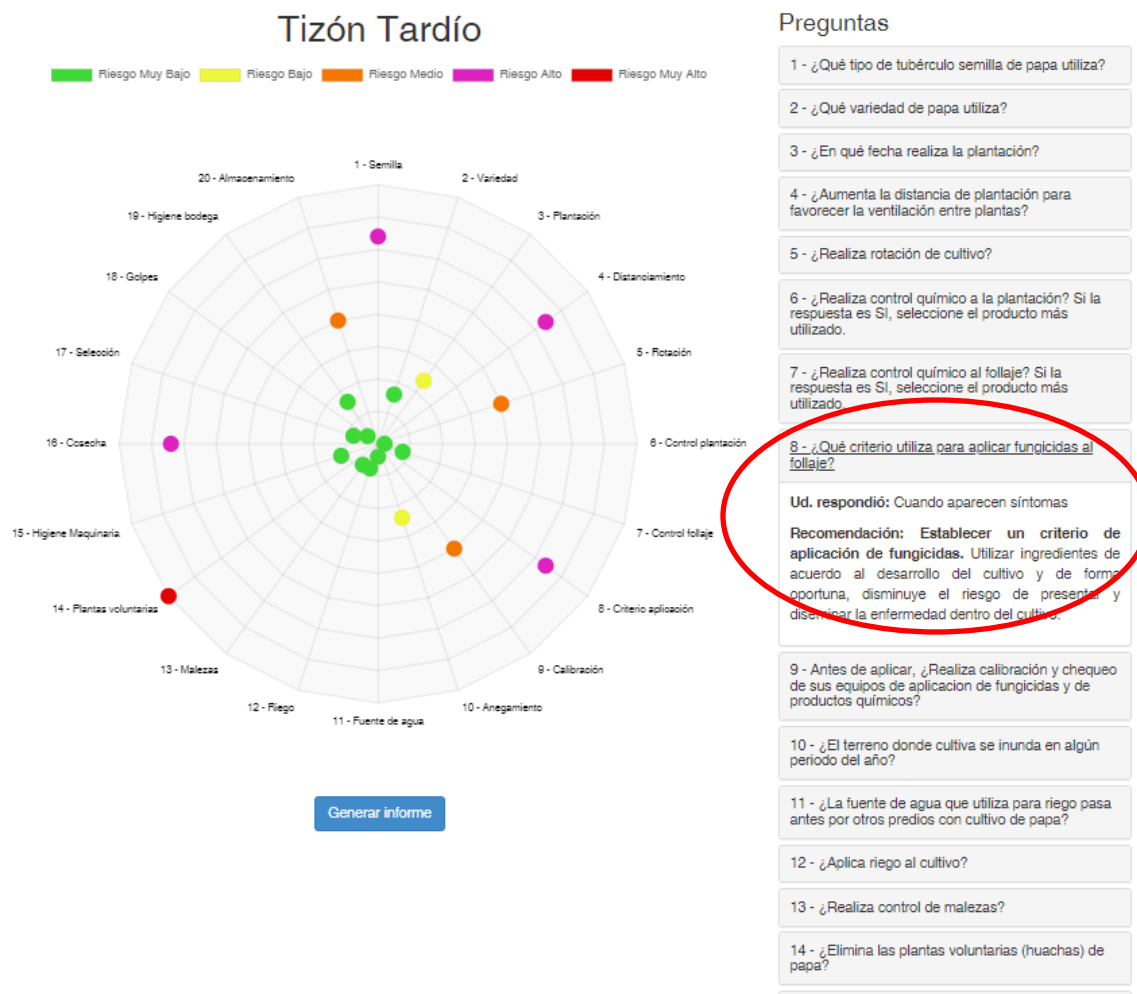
Tizón Tardío

Riesgo Muy Bajo Riesgo Bajo Riesgo Medio Riesgo Alto Riesgo Muy Alto

1 - Semilla
2 - Variedad
3 - Plantación
4 - Distanciamiento
5 - Rotación
6 - Control plantación
7 - Control follaje
8 - Criterio aplicación
9 - Calibración
10 - Anegamiento
11 - Fuente de agua
12 - Riego
13 - Malezas
14 - Plantas voluntarias
15 - Higiene Maquinaria
16 - Cosecha
17 - Selección
18 - Golpes
19 - Higiene bodega
20 - Almacenamiento

Generar informe

Preguntas

1 - ¿Qué tipo de tubérculo semilla de papa utiliza?

2 - ¿Qué variedad de papa utiliza?

3 - ¿En qué fecha realiza la plantación?

4 - ¿Aumenta la distancia de plantación para favorecer la ventilación entre plantas?

5 - ¿Realiza rotación de cultivo?

6 - ¿Realiza control químico a la plantación? Si la respuesta es SI, seleccione el producto más utilizado.

7 - ¿Realiza control químico al follaje? Si la respuesta es SI, seleccione el producto más utilizado.

8 - ¿Qué criterio utiliza para aplicar fungicidas al follaje?

Ud. respondió: Cuando aparecen síntomas

Recomendación: Establecer un criterio de aplicación de fungicidas. Utilizar ingredientes de acuerdo al desarrollo del cultivo y de forma oportuna, disminuye el riesgo de presentar y diseminar la enfermedad dentro del cultivo.

9 - Antes de aplicar, ¿Realiza calibración y chequeo de sus equipos de aplicacion de fungicidas y de productos químicos?

10 - ¿El terreno donde cultiva se inunda en algún periodo del año?

11 - ¿La fuente de agua que utiliza para riego pasa antes por otros predios con cultivo de papa?

12 - ¿Aplica riego al cultivo?

13 - ¿Realiza control de malezas?

14 - ¿Elimina las plantas voluntarias (huachas) de papa?